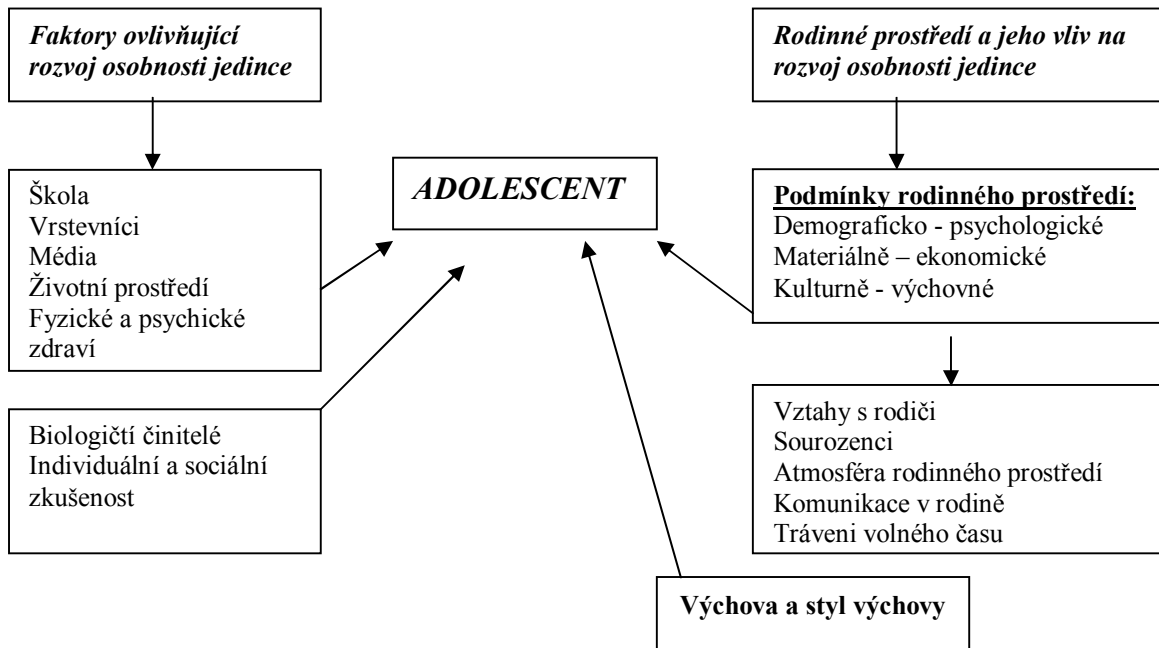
Faktory ovlivňující rozvoj osobnosti jedince

Rodinné prostředí a jeho vliv na rozvoj osobnosti jedince

Škola
Vrstevníci
Média
Životní prostředí
Fyzické a psychické zdraví

ADOLESCENT

Podmínky rodinného prostředí:
Demograficko - psychologické
Materiálně – ekonomické
Kulturně - výchovné

Biologičtí činitelé
Individuální a sociální zkušenost

Vztahy s rodiči
Sourozenci
Atmosféra rodinného prostředí
Komunikace v rodině
Tráveni volného času

Výchova a styl výchovy